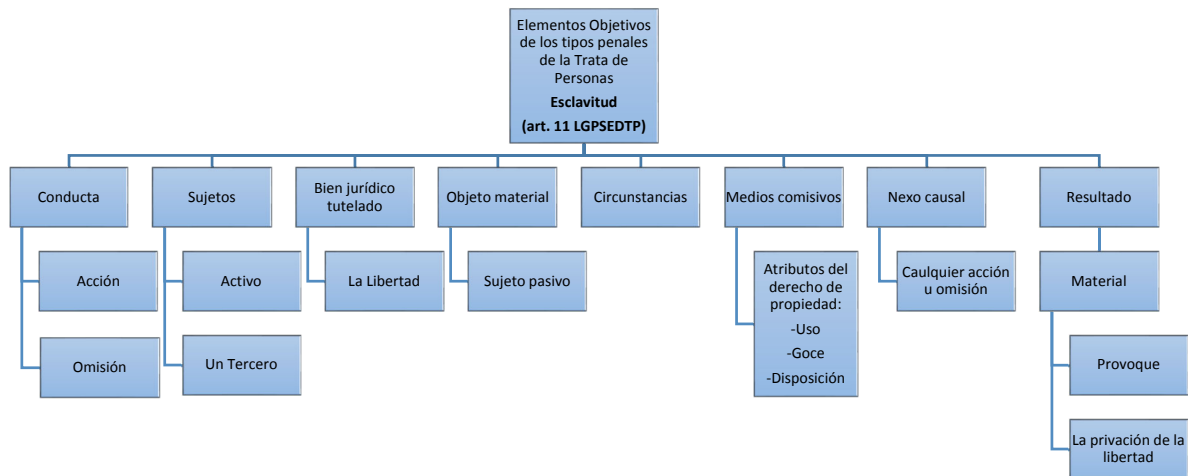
Elementos Objetivos de los tipos penales de la Trata de Personas
**Esclavitud**
**(art. 11 LGPSEDTP)**

Conducta
Acción
Omisión

Sujetos
Activo
Un Tercero

Bien jurídico tutelado
La Libertad

Objeto material
Sujeto pasivo

Circunstancias

Medios comisivos
Atributos del derecho de propiedad:
-Uso
-Goce
-Disposición

Nexo causal
Caulquier acción u omisión

Resultado
Material
Provoque
La privación de la libertad